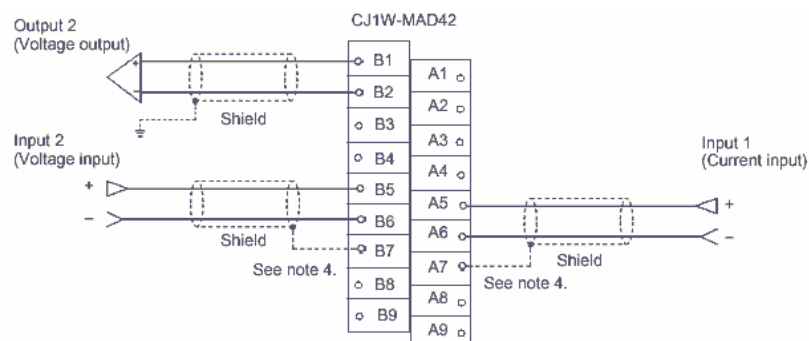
CJ1W-MAD42

Output 2
(Voltage output)

Shield

Input 2
(Voltage input)

+

−

Shield

See note 4.

B1
B2
B3
B4
B5
B6
B7
B8
B9

A1
A2
A3
A4
A5
A6
A7
A8
A9

Input 1
(Current input)

+

−

Shield

See note 4.